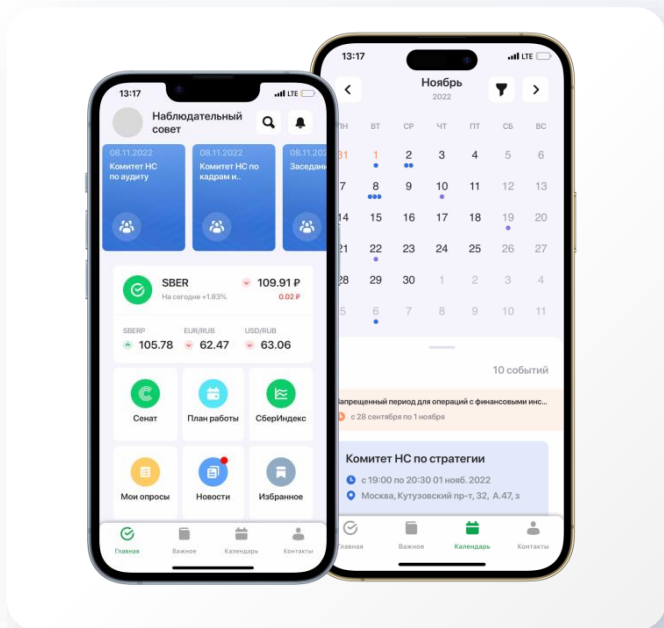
13:17

Наблюдательный совет

08.11.2022
Комитет НС по аудиту

08.11.2022
Комитет НС по кадрам и..

08.11.2022
Заседани

SBER
На сегодня +1.83%
109.91 ₽
0.02 ₽

SBERP
105.78

EUR/RUB
62.47

USD/RUB
63.06

Сенат

План работы

СберИндекс

Мои опросы

Новости

Избранное

Главная Важное Календарь Контакты

13:17

Ноябрь
2022

ПН ВТ СР ЧТ ПТ СБ ВС

31 1 2 3 4 5 6
7 8 9 10 11 12 13
14 15 16 17 18 19 20
21 22 23 24 25 26 27
28 29 30 1 2 3 4
5 6 7 8 9 10 11

10 событий

Запрещенный период для операций с финансовыми инс...
с 28 сентября по 1 ноября

Комитет НС по стратегии
с 19:00 по 20:30 01 нояб. 2022
Москва, Кутузовский пр-т, 32, А.47, з

Главная Важное Календарь Контакты